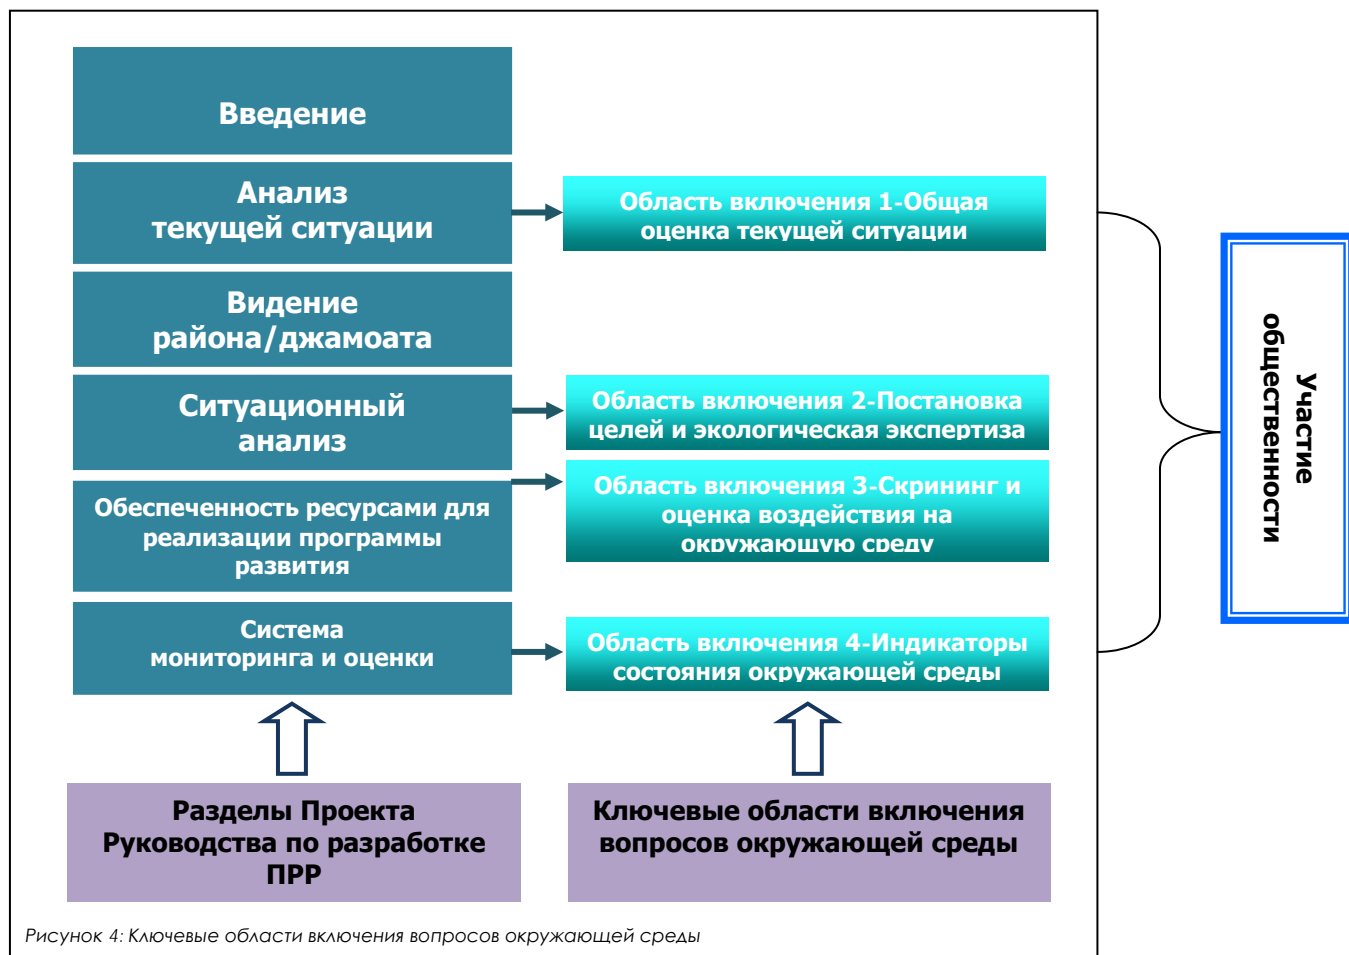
Введение

Анализ текущей ситуации

Область включения 1-Общая оценка текущей ситуации

Видение района/джамоата

Ситуационный анализ

Область включения 2-Постановка целей и экологическая экспертиза

Обеспеченность ресурсами для реализации программы развития

Область включения 3-Скрининг и оценка воздействия на окружающую среду

Система мониторинга и оценки

Область включения 4-Индикаторы состояния окружающей среды

Участие общественности

Разделы Проекта Руководства по разработке ПРР

Ключевые области включения вопросов окружающей среды

Рисунок 4: Ключевые области включения вопросов окружающей среды